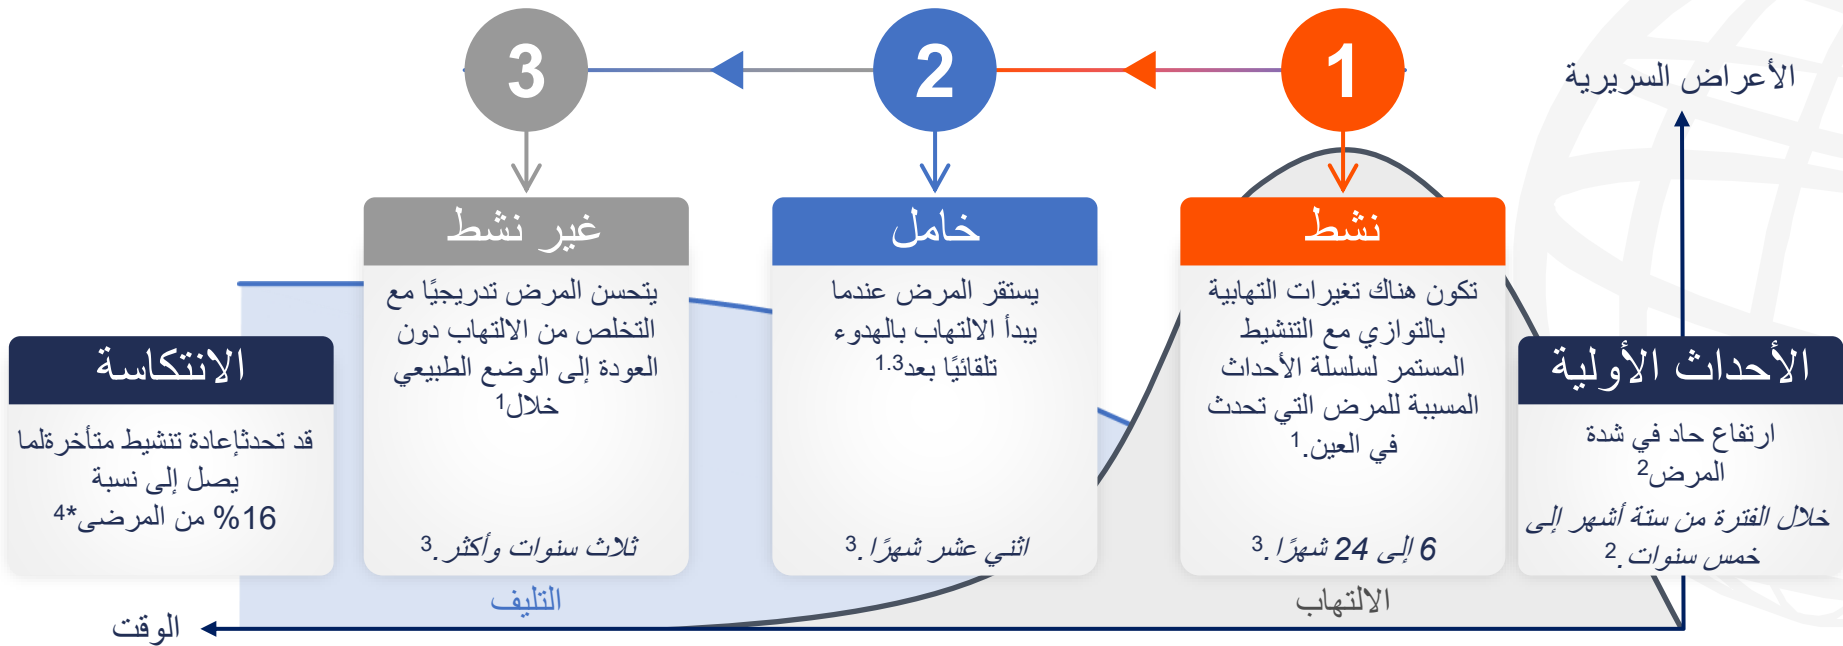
3

2

1

الأعراض السريرية

غير نشط

يتحسن المرض تدريجيًا مع التخلص من الالتهاب دون العودة إلى الوضع الطبيعي خلال$^1$

ثلاث سنوات وأكثر.$^3$

خامل

يستقر المرض عندما يبدأ الالتهاب بالهدوء تلقائيًا بعد$^{1,3}$

اثني عشر شهرًا.$^3$

نشط

تكون هناك تغيرات التهابية بالتوازي مع التنشيط المستمر لسلسلة الأحداث المسببة للمرض التي تحدث في العين.$^1$

6 إلى 24 شهرًا.$^3$

الانتكاسة

قد تحدثإعادة تنشيط متأخرةلما يصل إلى نسبة 16% من المرضى*$^4$

الأحداث الأولية

ارتفاع حاد في شدة المرض$^2$

خلال الفترة من ستة أشهر إلى خمس سنوات.$^2$

التليف

الالتهاب

الوقت